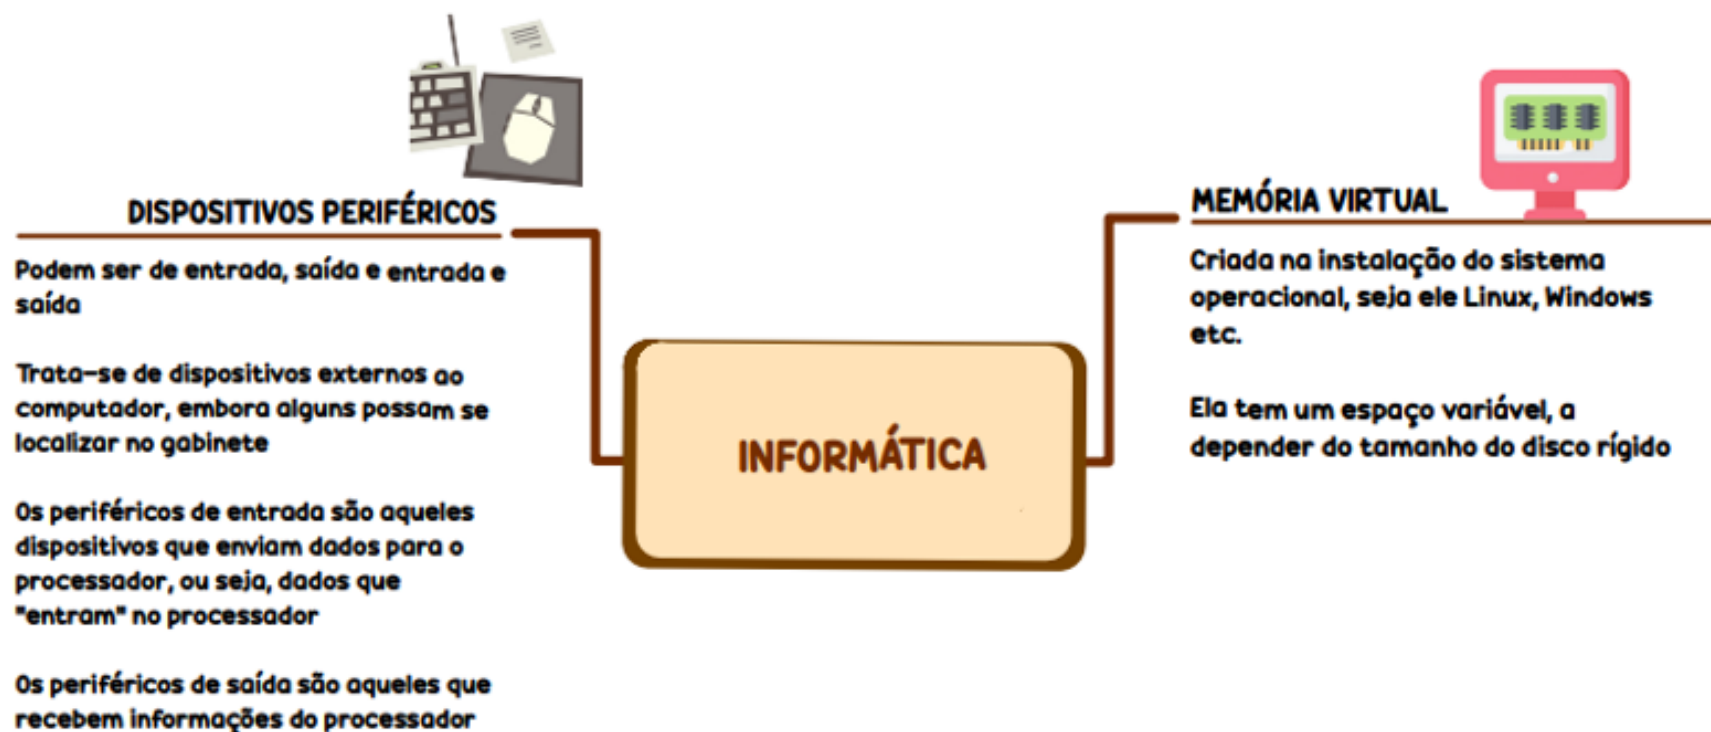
DISPOSITIVOS PERIFÉRICOS

Podem ser de entrada, saída e entrada e saída

Trata-se de dispositivos externos ao computador, embora alguns possam se localizar no gabinete

Os periféricos de entrada são aqueles dispositivos que enviam dados para o processador, ou seja, dados que "entram" no processador

Os periféricos de saída são aqueles que recebem informações do processador

INFORMÁTICA

MEMÓRIA VIRTUAL

Criada na instalação do sistema operacional, seja ele Linux, Windows etc.

Ela tem um espaço variável, a depender do tamanho do disco rígido